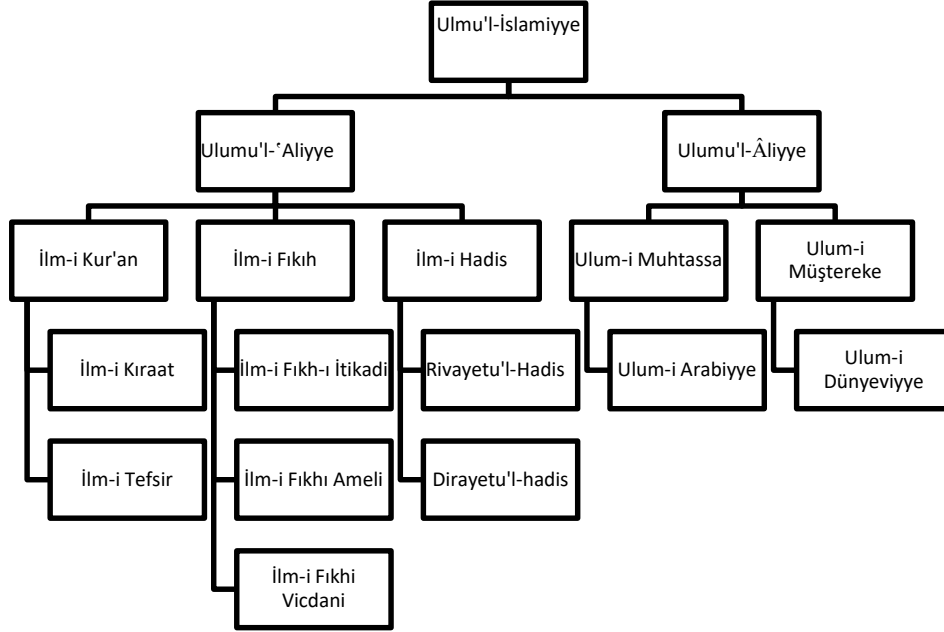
Ulmu'l-İslamiyye

Ulumu'l-ʿAliyye

Ulumu'l-Âliyye

İlm-i Kur'an

İlm-i Fıkıh

İlm-i Hadis

Ulum-i Muhtassa

Ulum-i Müştereke

İlm-i Kıraat

İlm-i Tefsir

İlm-i Fıkh-ı İtikadi

İlm-i Fıkhı Ameli

İlm-i Fıkhi Vicdani

Rivayetu'l-Hadis

Dirayetu'l-hadis

Ulum-i Arabiyye

Ulum-i Dünyeviyye